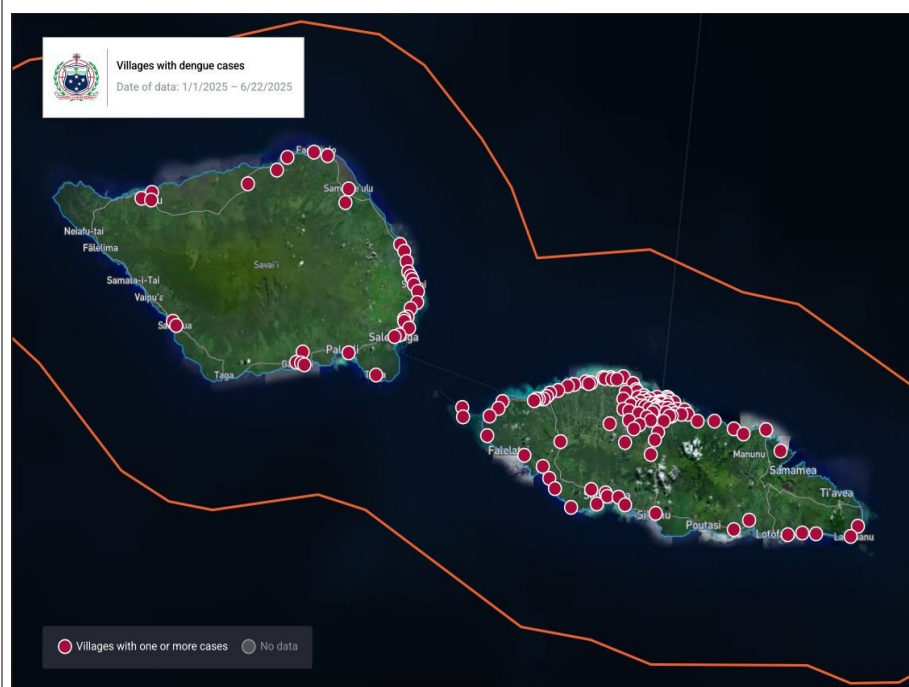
Villages with dengue cases
Date of data: 1/1/2025 – 6/22/2025

Neiafu-tai
Fālēlima
Samata-i-Tai
Vaipu'a
Savai'i
Taga
Salelologa
Palauli
Falelatai
Manunu
Samamea
Ti'avea
Poutasi
Lotofaga

Villages with one or more cases
No data